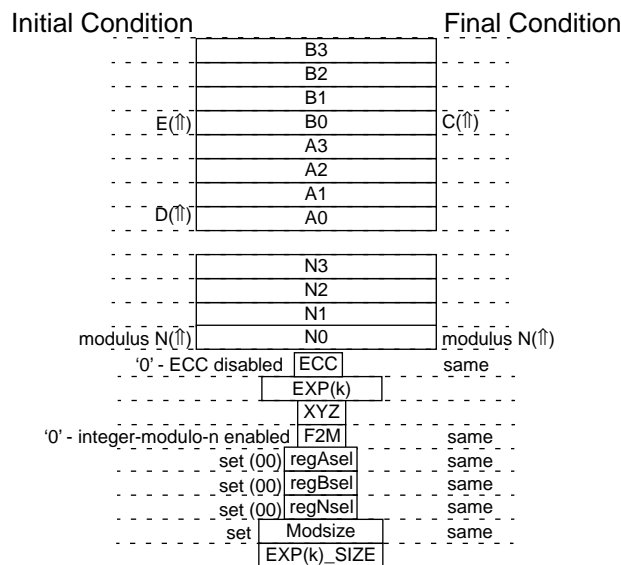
Initial Condition

Final Condition

| | | |
|---|---|---|
| | B3 | |
| | B2 | |
| | B1 | |
| E(⇑) | B0 | C(⇑) |
| | A3 | |
| | A2 | |
| | A1 | |
| D(⇑) | A0 | |

| | | |
|---|---|---|
| | N3 | |
| | N2 | |
| | N1 | |
| modulus N(⇑) | N0 | modulus N(⇑) |
| '0' - ECC disabled | ECC | same |
| | EXP(k) | |
| | XYZ | |
| '0' - integer-modulo-n enabled | F2M | same |
| set (00) | regAsel | same |
| set (00) | regBsel | same |
| set (00) | regNsel | same |
| set | Modsize | same |
| | EXP(k)_SIZE | |